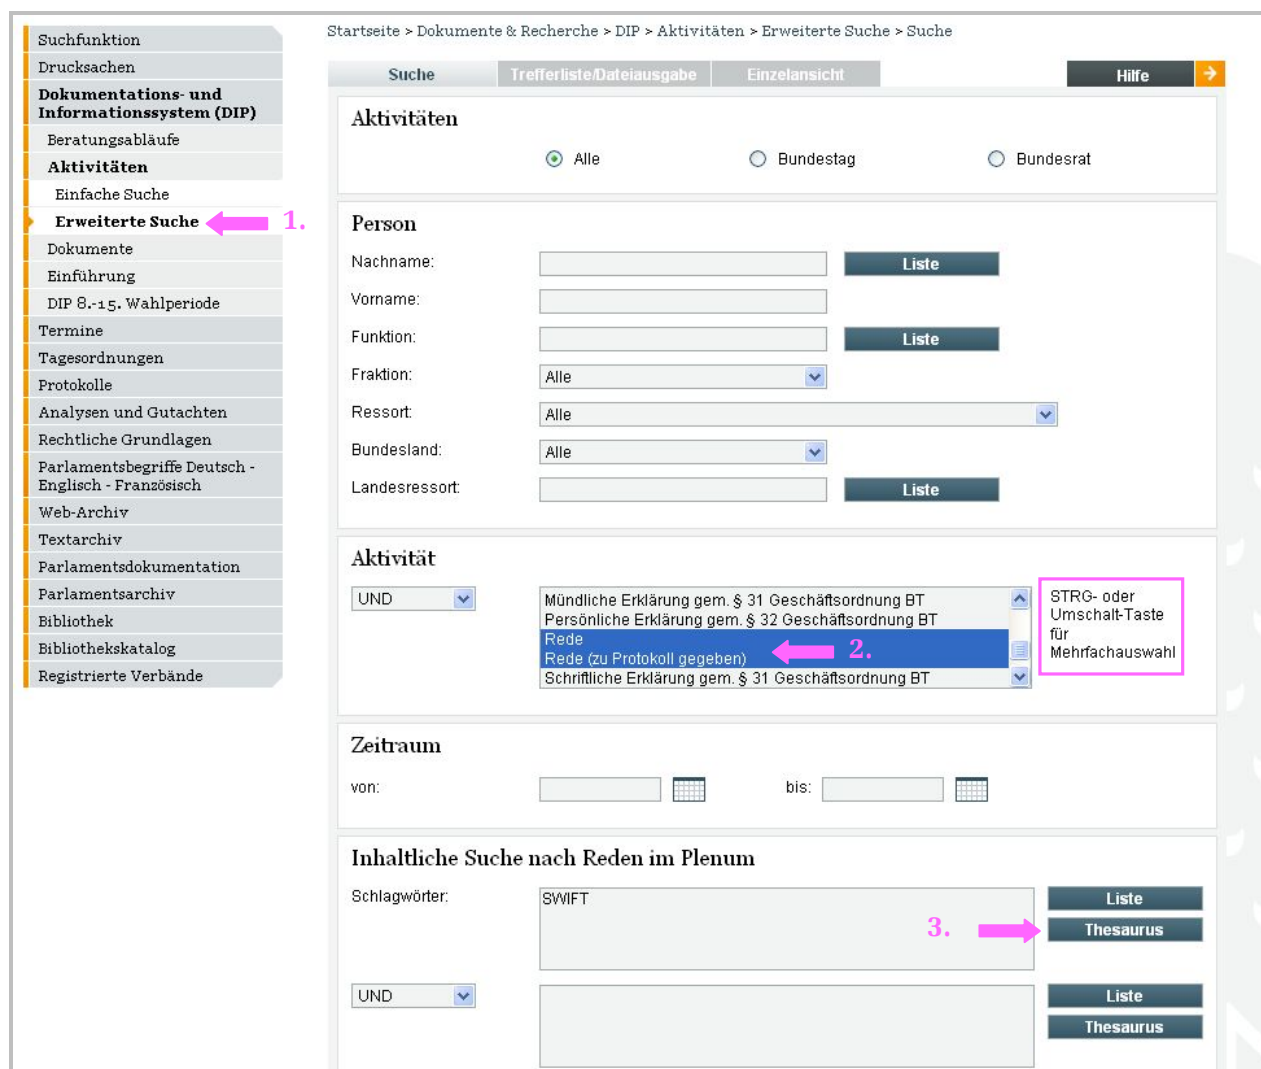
Suchfunktion
Drucksachen
Dokumentations- und Informationssystem (DIP)
Beratungsabläufe
Aktivitäten
Einfache Suche
Erweiterte Suche
1.
Dokumente
Einführung
DIP 8.-15. Wahlperiode
Termine
Tagesordnungen
Protokolle
Analysen und Gutachten
Rechtliche Grundlagen
Parlamentsbegriffe Deutsch - Englisch - Französisch
Web-Archiv
Textarchiv
Parlamentsdokumentation
Parlamentsarchiv
Bibliothek
Bibliothekskatalog
Registrierte Verbände

Startseite > Dokumente & Recherche > DIP > Aktivitäten > Erweiterte Suche > Suche

Suche | Trefferliste/Dateiausgabe | Einzelansicht | Hilfe

Aktivitäten
Alle Bundestag Bundesrat

Person
Nachname: Liste
Vorname:
Funktion: Liste
Fraktion: Alle
Ressort: Alle
Bundesland: Alle
Landesressort: Liste

Aktivität
UND
Mündliche Erklärung gem. § 31 Geschäftsordnung BT
Persönliche Erklärung gem. § 32 Geschäftsordnung BT
Rede
Rede (zu Protokoll gegeben)
2.
Schriftliche Erklärung gem. § 31 Geschäftsordnung BT
STRG- oder Umschalt-Taste für Mehrfachauswahl

Zeitraum
von: bis:

Inhaltliche Suche nach Reden im Plenum
Schlagwörter: SWIFT
Liste
3.
Thesaurus
UND
Liste
Thesaurus